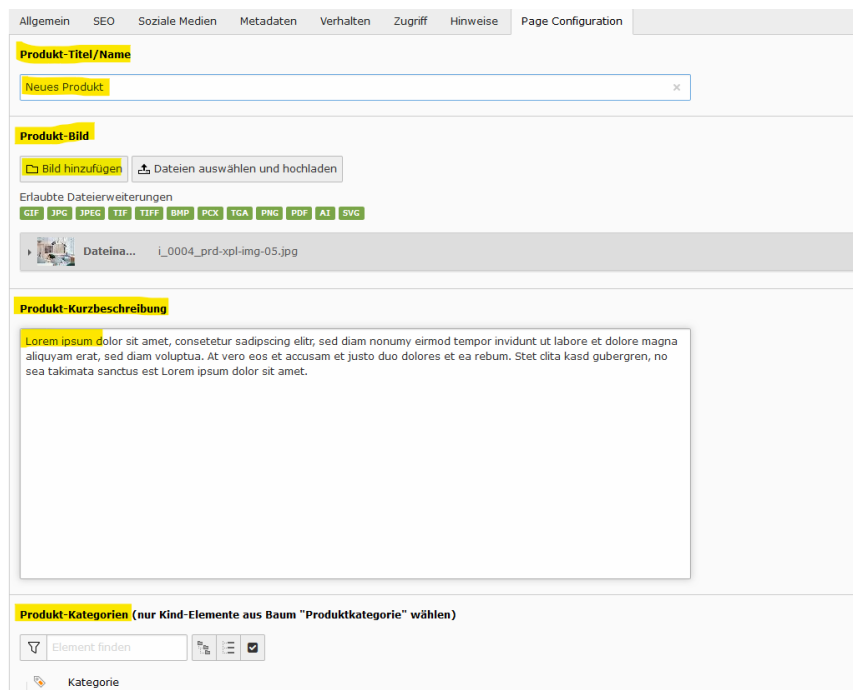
Allgemein SEO Soziale Medien Metadaten Verhalten Zugriff Hinweise Page Configuration

Produkt-Titel/Name

Neues Produkt

Produkt-Bild

Bild hinzufügen Dateien auswählen und hochladen

Erlaubte Dateierweiterungen

GIF JPG JPEG TIF TIFF BMP PCX TGA PNG PDF AI SVG

Dateina... i_0004_prd-xpl-img-05.jpg

Produkt-Kurzbeschreibung

Lorem ipsum dolor sit amet, consetetur sadipscing elitr, sed diam nonumy eirmod tempor invidunt ut labore et dolore magna aliquyam erat, sed diam voluptua. At vero eos et accusam et justo duo dolores et ea rebum. Stet clita kasd gubergren, no sea takimata sanctus est Lorem ipsum dolor sit amet.

Produkt-Kategorien (nur Kind-Elemente aus Baum "Produktkategorie" wählen)

Element finden

Kategorie